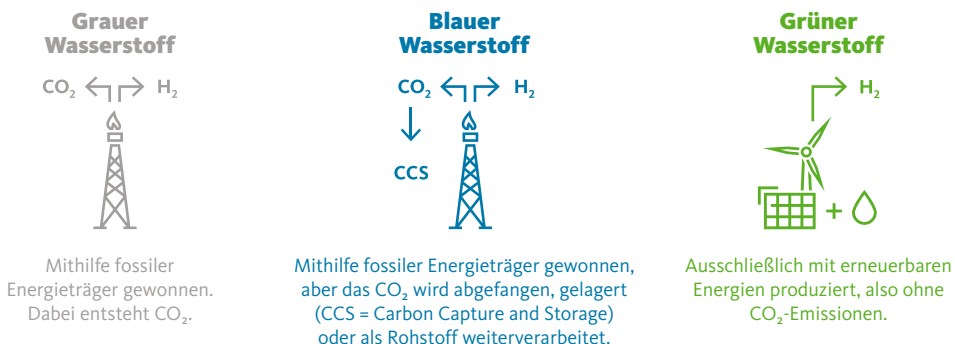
Grauer Wasserstoff

$CO_2$ $H_2$

Mithilfe fossiler Energieträger gewonnen. Dabei entsteht $CO_2$.

Blauer Wasserstoff

$CO_2$ $H_2$

CCS

Mithilfe fossiler Energieträger gewonnen, aber das $CO_2$ wird abgefangen, gelagert (CCS = Carbon Capture and Storage) oder als Rohstoff weiterverarbeitet.

Grüner Wasserstoff

$H_2$

+

Ausschließlich mit erneuerbaren Energien produziert, also ohne $CO_2$-Emissionen.